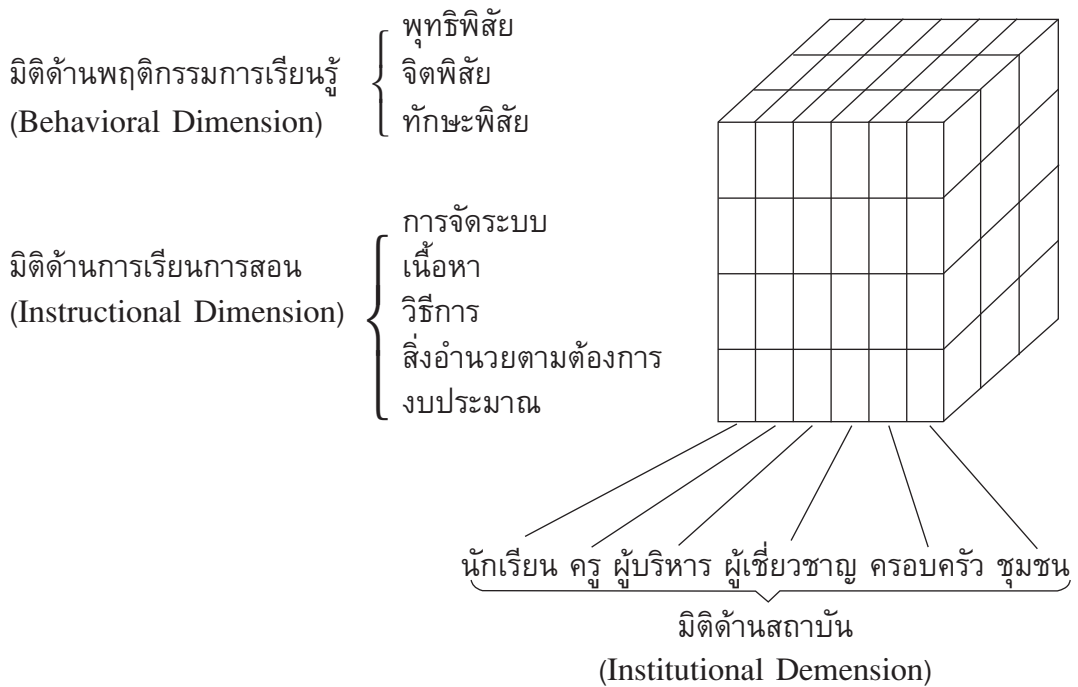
มิติด้านพฤติกรรมการเรียนรู้
(Behavioral Dimension)

พุทธิพิสัย
จิตพิสัย
ทักษะพิสัย

มิติด้านการเรียนการสอน
(Instructional Dimension)

การจัดระบบ
เนื้อหา
วิธีการ
สิ่งอำนวยตามต้องการ
งบประมาณ

นักเรียน ครู ผู้บริหาร ผู้เชี่ยวชาญ ครอบครัว ชุมชน

มิติด้านสถาบัน
(Institutional Demension)